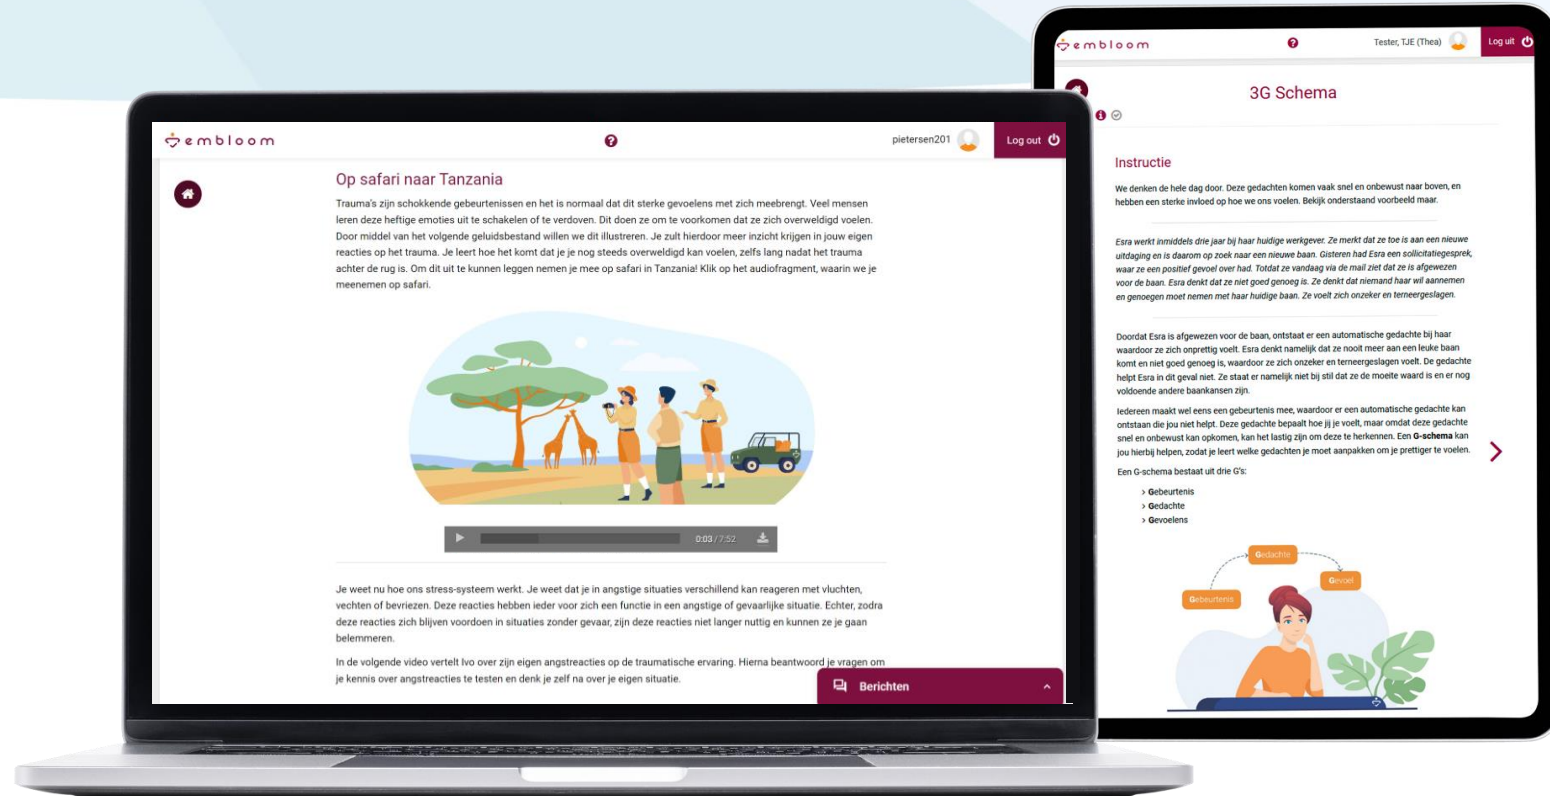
embloom

pietersen201 Log out

Op safari naar Tanzania

Trauma's zijn schokkende gebeurtenissen en het is normaal dat dit sterke gevoelens met zich meebrengt. Veel mensen leren deze heftige emoties uit te schakelen of te verdoven. Dit doen ze om te voorkomen dat ze zich overweldigd voelen. Door middel van het volgende geluidsbestand willen we dit illustreren. Je zult hierdoor meer inzicht krijgen in jouw eigen reacties op het trauma. Je leert hoe het komt dat je je nog steeds overweldigd kan voelen, zelfs lang nadat het trauma achter de rug is. Om dit uit te kunnen leggen nemen je mee op safari in Tanzania! Klik op het audiofragment, waarin we je meenemen op safari.

0:03 / 7:52

Je weet nu hoe ons stress-systeem werkt. Je weet dat je in angstige situaties verschillend kan reageren met vluchten, vechten of bevriezen. Deze reacties hebben ieder voor zich een functie in een angstige of gevaarlijke situatie. Echter, zodra deze reacties zich blijven voordoen in situaties zonder gevaar, zijn deze reacties niet langer nuttig en kunnen ze je gaan belemmeren.

In de volgende video vertelt Ivo over zijn eigen angstreacties op de traumatische ervaring. Hierna beantwoord je vragen om je kennis over angstreacties te testen en denk je zelf na over je eigen situatie.

Berichten

embloom

Tester, TJE (Thea) Log uit

3G Schema

Instructie

We denken de hele dag door. Deze gedachten komen vaak snel en onbewust naar boven, en hebben een sterke invloed op hoe we ons voelen. Bekijk onderstaand voorbeeld maar.

Esra werkt inmiddels drie jaar bij haar huidige werkgever. Ze merkt dat ze toe is aan een nieuwe uitdaging en is daarom op zoek naar een nieuwe baan. Gisteren had Esra een sollicitatiegesprek, waar ze een positief gevoel over had. Totdat ze vandaag via de mail ziet dat ze is afgewezen voor de baan. Esra denkt dat ze niet goed genoeg is. Ze denkt dat niemand haar wil aannemen en genoegen moet nemen met haar huidige baan. Ze voelt zich onzeker en terneergeslagen.

Doordat Esra is afgewezen voor de baan, ontstaat er een automatische gedachte bij haar waardoor ze zich onprettig voelt. Esra denkt namelijk dat ze nooit meer aan een leuke baan komt en niet goed genoeg is, waardoor ze zich onzeker en terneergeslagen voelt. De gedachte helpt Esra in dit geval niet. Ze staat er namelijk niet bij stil dat ze de moeite waard is en er nog voldoende andere baankansen zijn.

Iedereen maakt wel eens een gebeurtenis mee, waardoor er een automatische gedachte kan ontstaan die jou niet helpt. Deze gedachte bepaalt hoe jij je voelt, maar omdat deze gedachte snel en onbewust kan opkomen, kan het lastig zijn om deze te herkennen. Een G-schema kan jou hierbij helpen, zodat je leert welke gedachten je moet aanpakken om je prettiger te voelen.

Een G-schema bestaat uit drie G's:

› Gebeurtenis
› Gedachte
› Gevoelens

Gedachte
Gevoel
Gebeurtenis